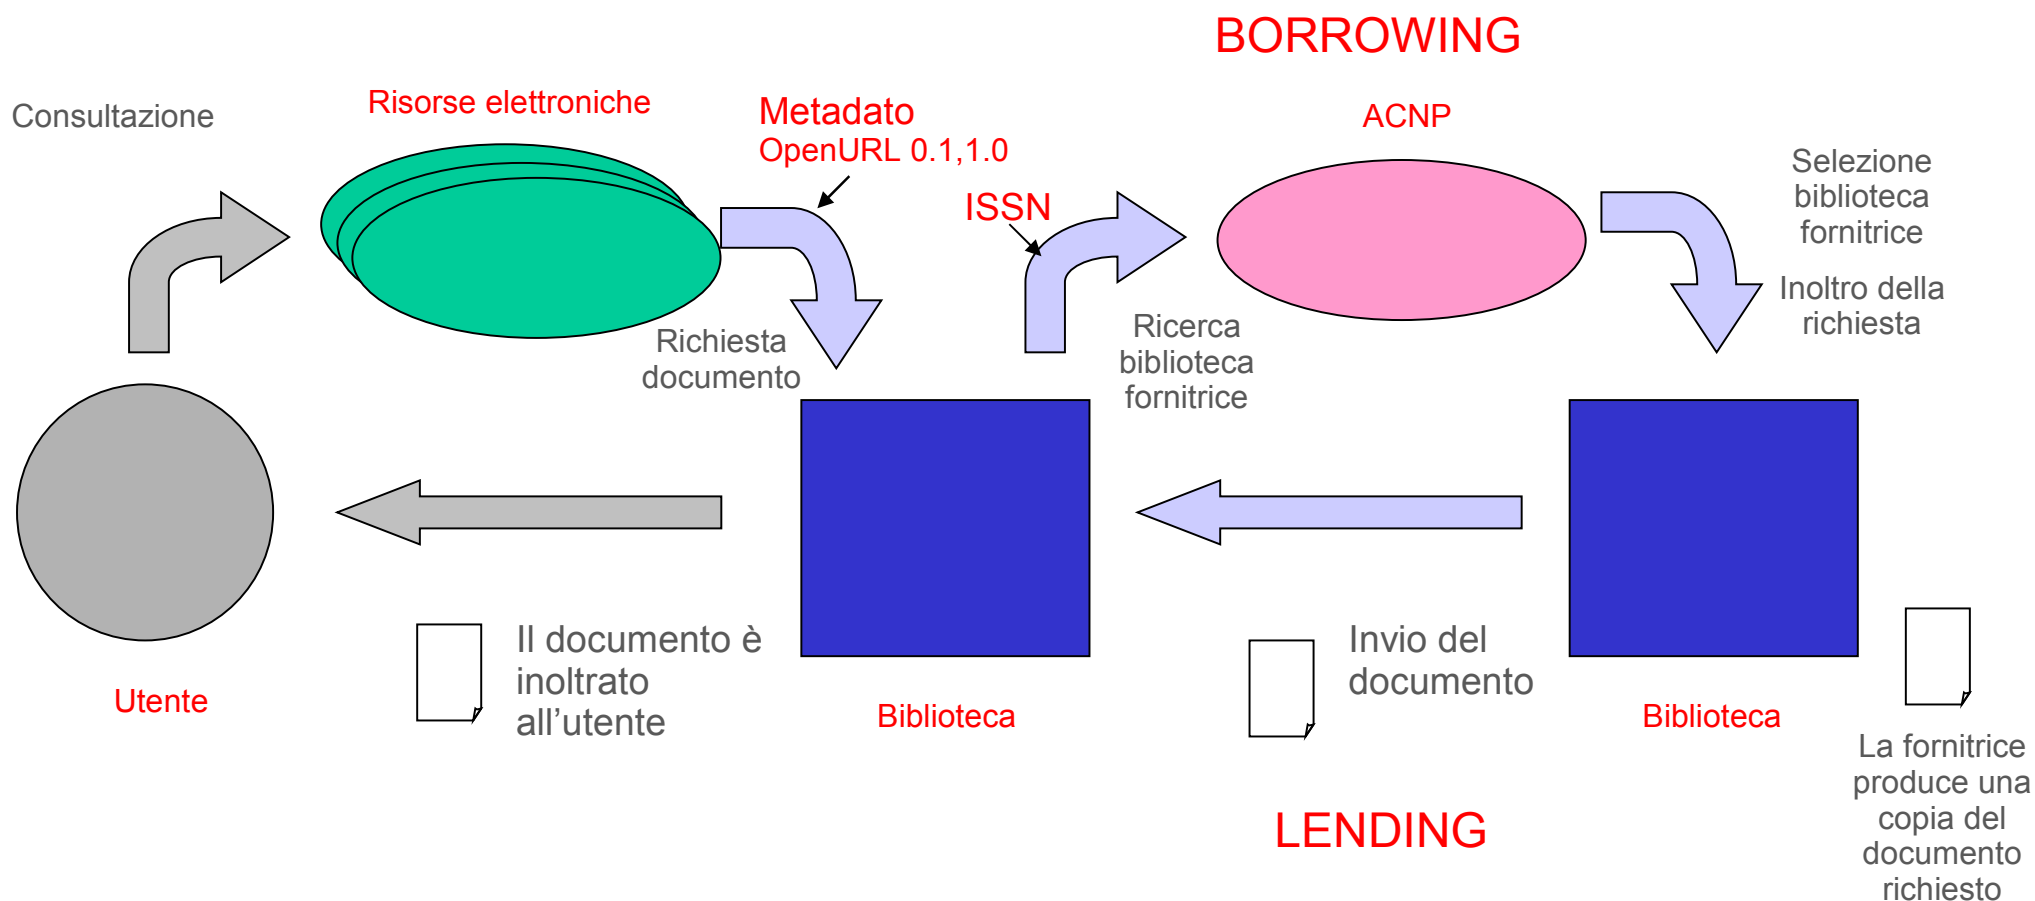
BORROWING

Consultazione

Risorse elettroniche

Metadato
OpenURL 0.1,1.0

ISSN

ACNP

Selezione biblioteca fornitrice

Inoltro della richiesta

Richiesta documento

Ricerca biblioteca fornitrice

Il documento è inoltrato all'utente

Utente

Biblioteca

Invio del documento

Biblioteca

La fornitrice produce una copia del documento richiesto

LENDING